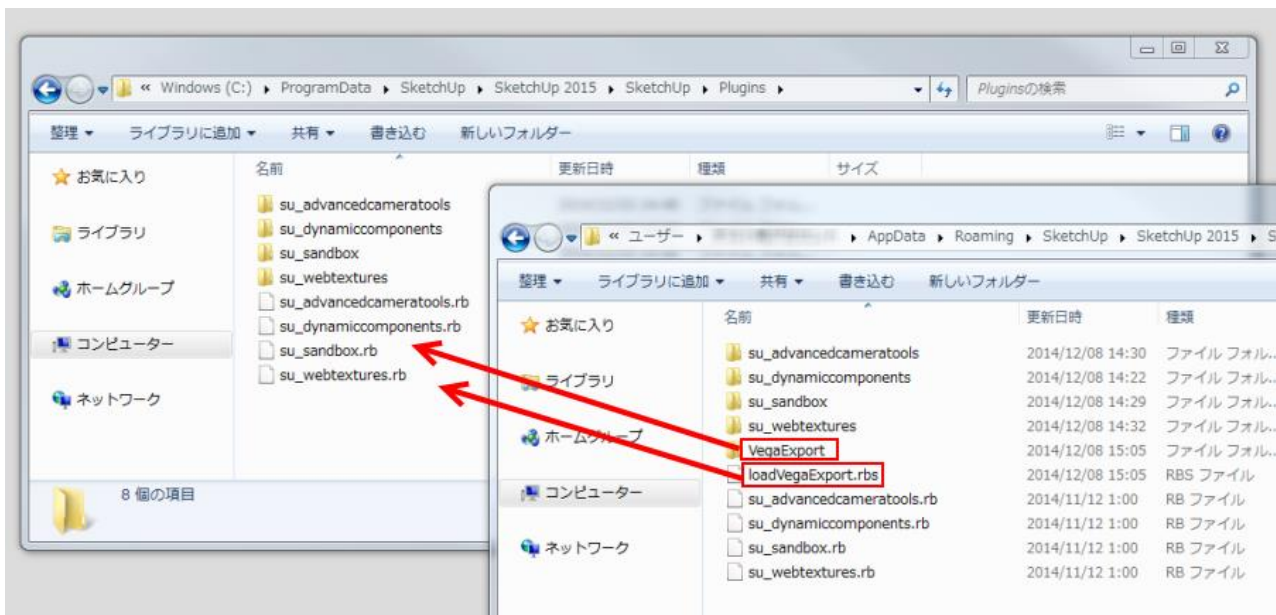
« Windows (C:) ▸ ProgramData ▸ SketchUp ▸ SketchUp 2015 ▸ SketchUp ▸ Plugins ▸

Pluginsの検索

整理 ▾ ライブラリに追加 ▾ 共有 ▾ 書き込む 新しいフォルダー

お気に入り

ライブラリ

ホームグループ

コンピューター

ネットワーク

名前 更新日時 種類 サイズ

su_advancedcameratools
su_dynamiccomponents
su_sandbox
su_webtextures
su_advancedcameratools.rb
su_dynamiccomponents.rb
su_sandbox.rb
su_webtextures.rb

8 個の項目

« ユーザー ▸ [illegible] ▸ AppData ▸ Roaming ▸ SketchUp ▸ SketchUp 2015 ▸ S

整理 ▾ ライブラリに追加 ▾ 共有 ▾ 書き込む 新しいフォルダー

お気に入り

ライブラリ

ホームグループ

コンピューター

ネットワーク

| 名前 | 更新日時 | 種類 |
|---|---|---|
| su_advancedcameratools | 2014/12/08 14:30 | ファイル フォル... |
| su_dynamiccomponents | 2014/12/08 14:22 | ファイル フォル... |
| su_sandbox | 2014/12/08 14:29 | ファイル フォル... |
| su_webtextures | 2014/12/08 14:32 | ファイル フォル... |
| VegaExport | 2014/12/08 15:05 | ファイル フォル... |
| loadVegaExport.rbs | 2014/12/08 15:05 | RBS ファイル |
| su_advancedcameratools.rb | 2014/11/12 1:00 | RB ファイル |
| su_dynamiccomponents.rb | 2014/11/12 1:00 | RB ファイル |
| su_sandbox.rb | 2014/11/12 1:00 | RB ファイル |
| su_webtextures.rb | 2014/11/12 1:00 | RB ファイル |